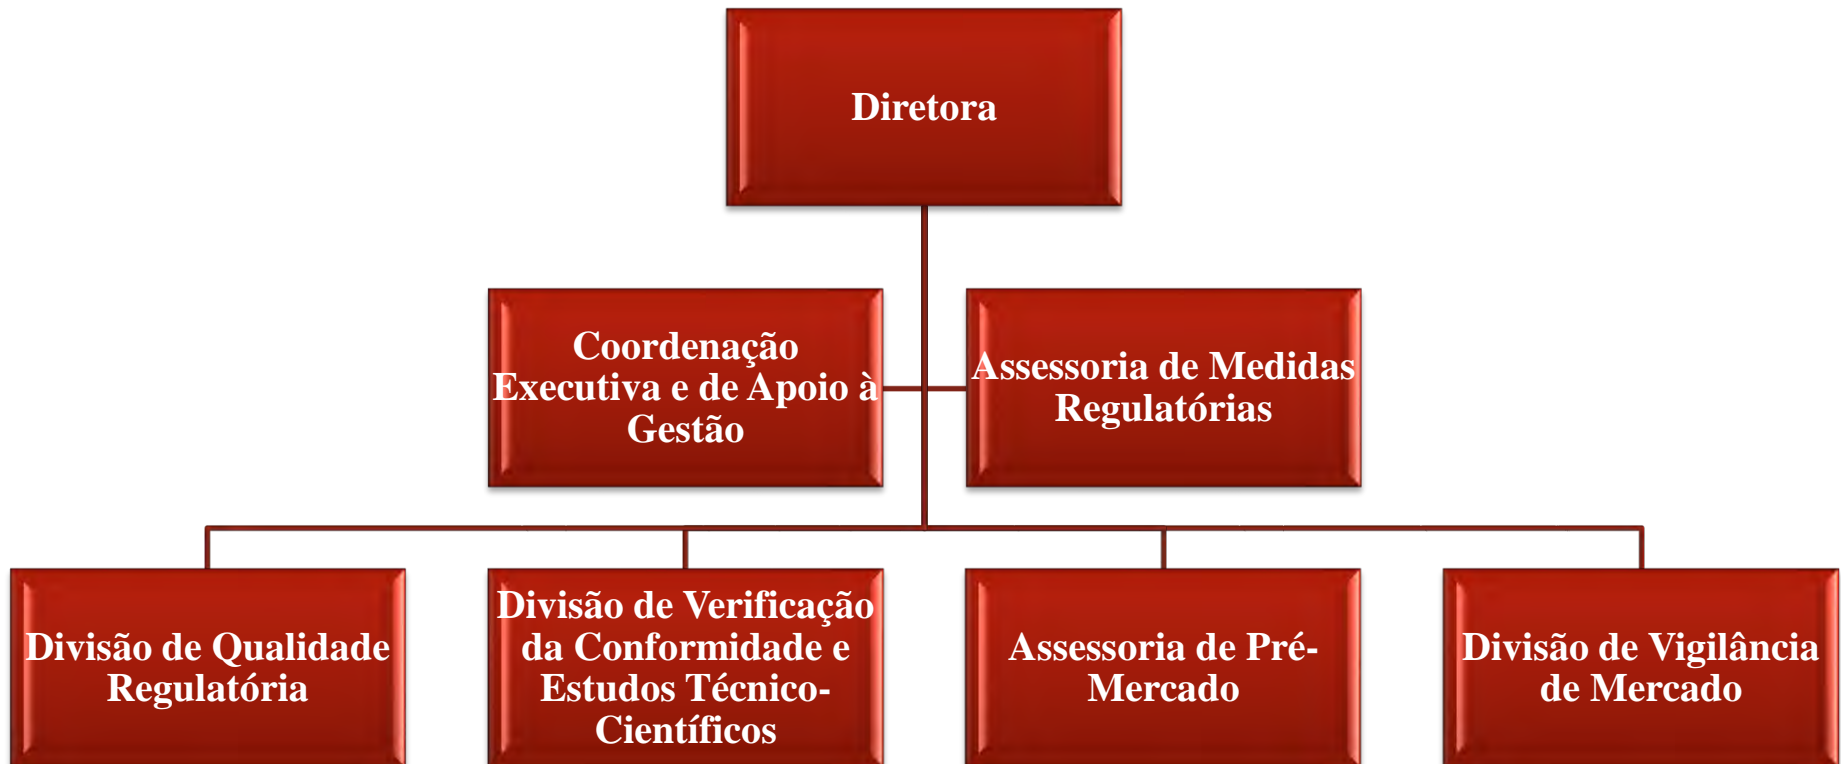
Diretora

Coordenação Executiva e de Apoio à Gestão

Assessoria de Medidas Regulatórias

Divisão de Qualidade Regulatória

Divisão de Verificação da Conformidade e Estudos Técnico-Científicos

Assessoria de Pré-Mercado

Divisão de Vigilância de Mercado